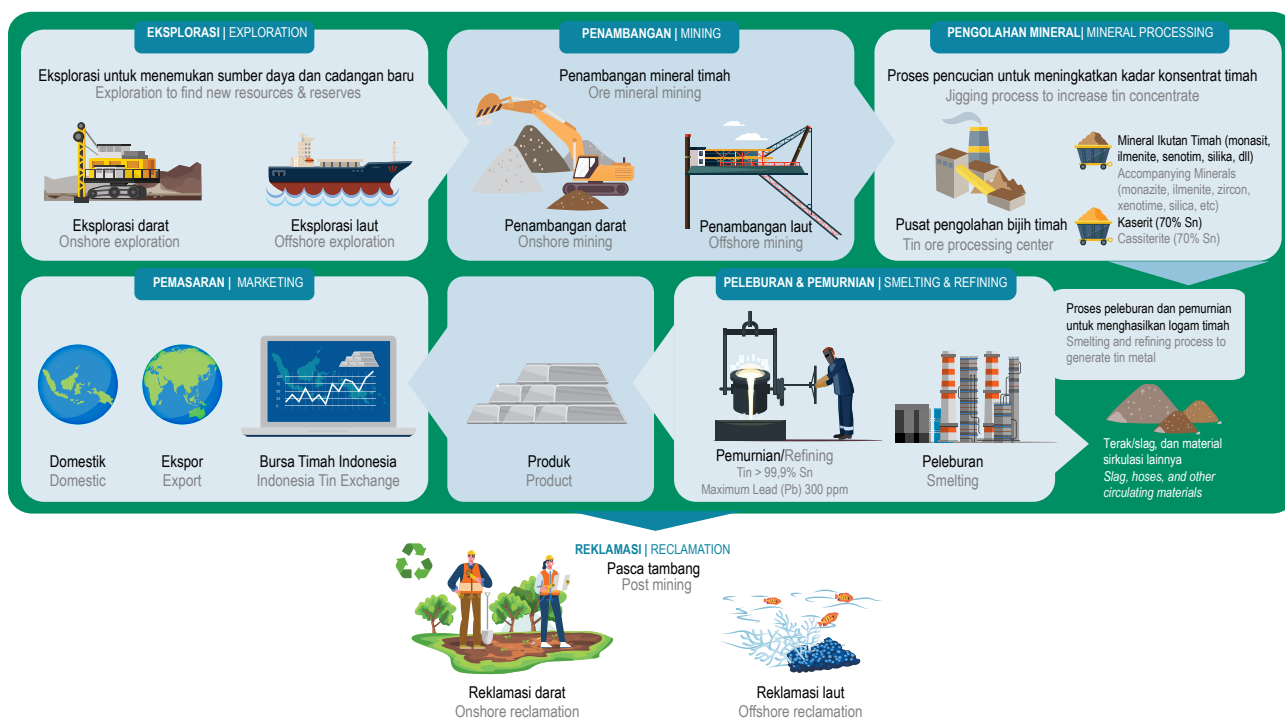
EKSPLORASI | EXPLORATION

Eksplorasi untuk menemukan sumber daya dan cadangan baru
Exploration to find new resources & reserves

Eksplorasi darat
Onshore exploration

Eksplorasi laut
Offshore exploration

PENAMBANGAN | MINING

Penambangan mineral timah
Ore mineral mining

Penambangan darat
Onshore mining

Penambangan laut
Offshore mining

PENGOLAHAN MINERAL| MINERAL PROCESSING

Proses pencucian untuk meningkatkan kadar konsentrat timah
Jigging process to increase tin concentrate

Mineral Ikutan Timah (monasit, ilmenite, senotim, silika, dll)
Accompanying Minerals (monazite, ilmenite, zircon, xenotime, silica, etc)

Kaserit (70% Sn)
Cassiterite (70% Sn)

Pusat pengolahan bijih timah
Tin ore processing center

PEMASARAN | MARKETING

Domestik
Domestic

Ekspor
Export

Bursa Timah Indonesia
Indonesia Tin Exchange

Produk
Product

PELEBURAN & PEMURNIAN | SMELTING & REFINING

Proses peleburan dan pemurnian untuk menghasilkan logam timah
Smelting and refining process to generate tin metal

Pemurnian/Refining
Tin > 99,9% Sn
Maximum Lead (Pb) 300 ppm

Peleburan
Smelting

Terak/slag, dan material sirkulasi lainnya
Slag, hoses, and other circulating materials

REKLAMASI | RECLAMATION
Pasca tambang
Post mining

Reklamasi darat
Onshore reclamation

Reklamasi laut
Offshore reclamation